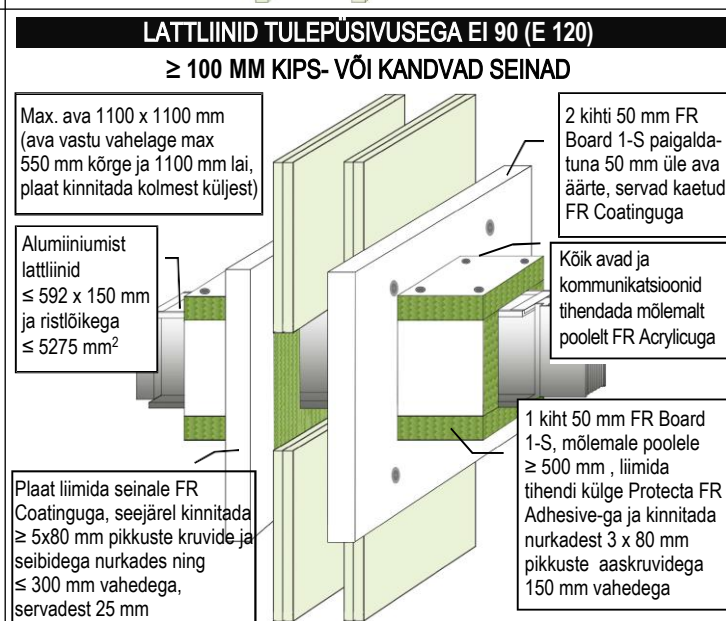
LATTLIINID TULEPÜSIVUSEGA EI 90 (E 120)

≥ 100 MM KIPS- VÕI KANDVAD SEINAD

Max. ava 1100 x 1100 mm (ava vastu vahelage max 550 mm kõrge ja 1100 mm lai, plaat kinnitada kolmest küljest)

2 kihti 50 mm FR Board 1-S paigaldatuna 50 mm üle ava äärte, servad kaetud FR Coatinguga

Alumiiniumist lattliinid ≤ 592 x 150 mm ja ristlõikega ≤ 5275 mm$^2$

Kõik avad ja kommunikatsioonid tihendada mõlemalt poolelt FR Acrylicuga

1 kiht 50 mm FR Board 1-S, mõlemale poolele ≥ 500 mm , liimida tihendi külge Protecta FR Adhesive-ga ja kinnitada nurkadest 3 x 80 mm pikkuste aaskruvidega 150 mm vahedega

Plaat liimida seinale FR Coatinguga, seejärel kinnitada ≥ 5x80 mm pikkuste kruvide ja seibidega nurkades ning ≤ 300 mm vahedega, servadest 25 mm